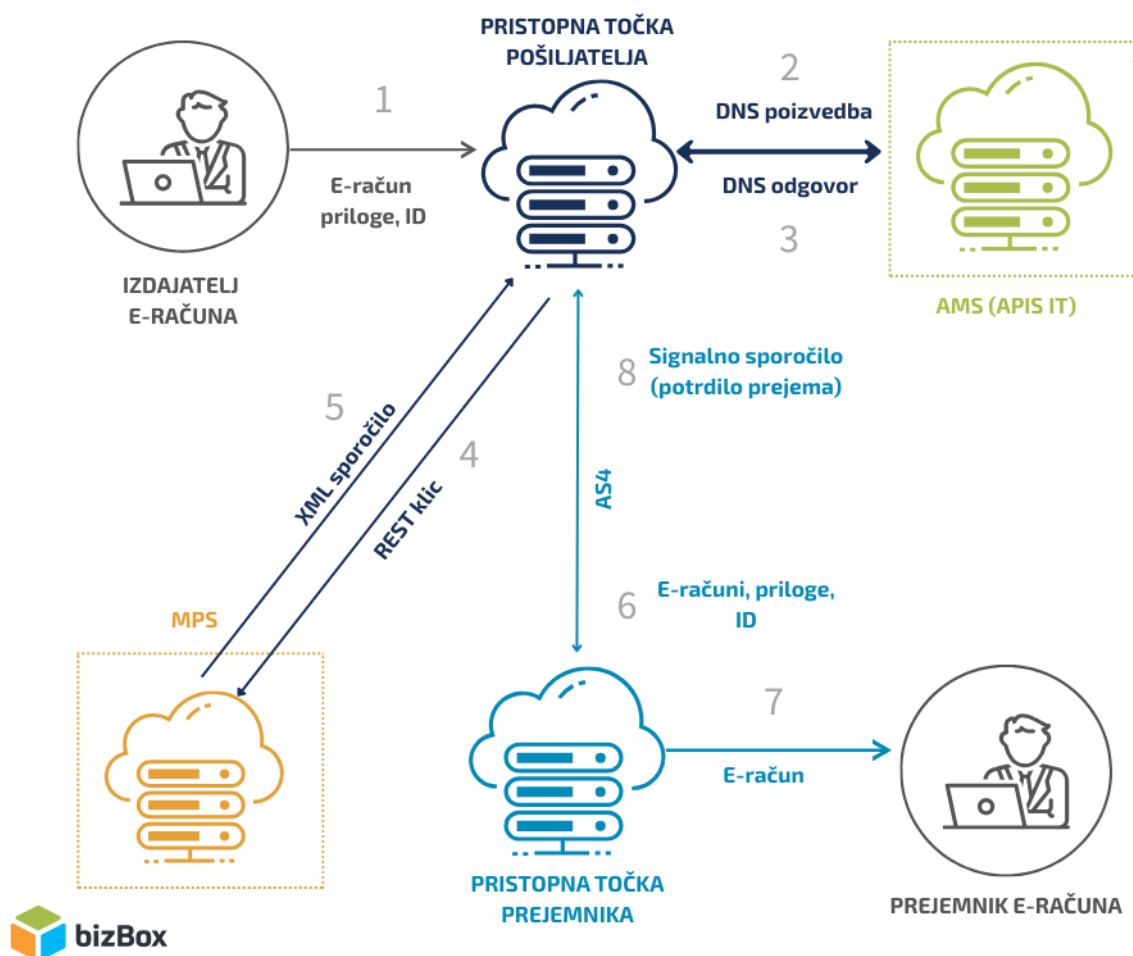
PRISTOPNA TOČKA POŠILJATELJA

1

E-račun priloge, ID

IZDAJATELJ E-RAČUNA

2

DNS poizvedba

DNS odgovor

3

AMS (APIS IT)

8 Signalno sporočilo (potrdilo prejema)

5

XML sporočilo

4

REST klic

AS4

6 E-računi, priloge, ID

MPS

7

E-račun

PRISTOPNA TOČKA PREJEMNIKA

PREJEMNIK E-RAČUNA

bizBox